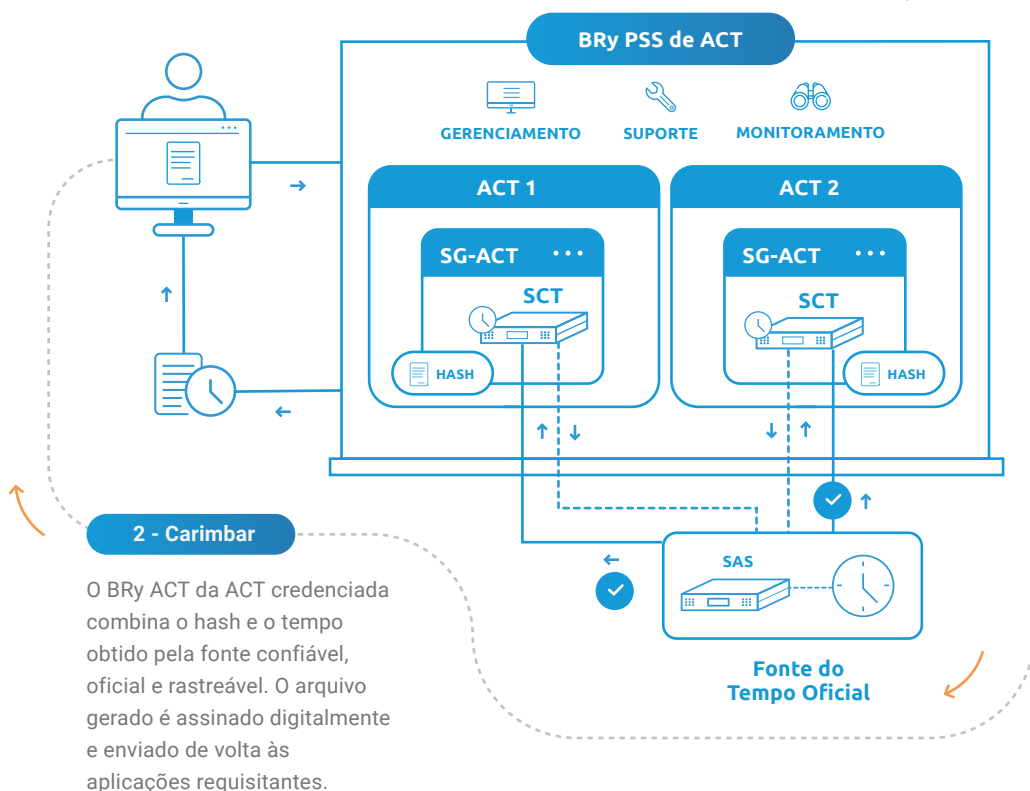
BRy PSS de ACT

GERENCIAMENTO

SUPORTE

MONITORAMENTO

ACT 1

ACT 2

SG-ACT

SCT

HASH

SG-ACT

SCT

HASH

SAS

Fonte do Tempo Oficial

2 - Carimbar

O BRy ACT da ACT credenciada combina o hash e o tempo obtido pela fonte confiável, oficial e rastreável. O arquivo gerado é assinado digitalmente e enviado de volta às aplicações requisitantes.